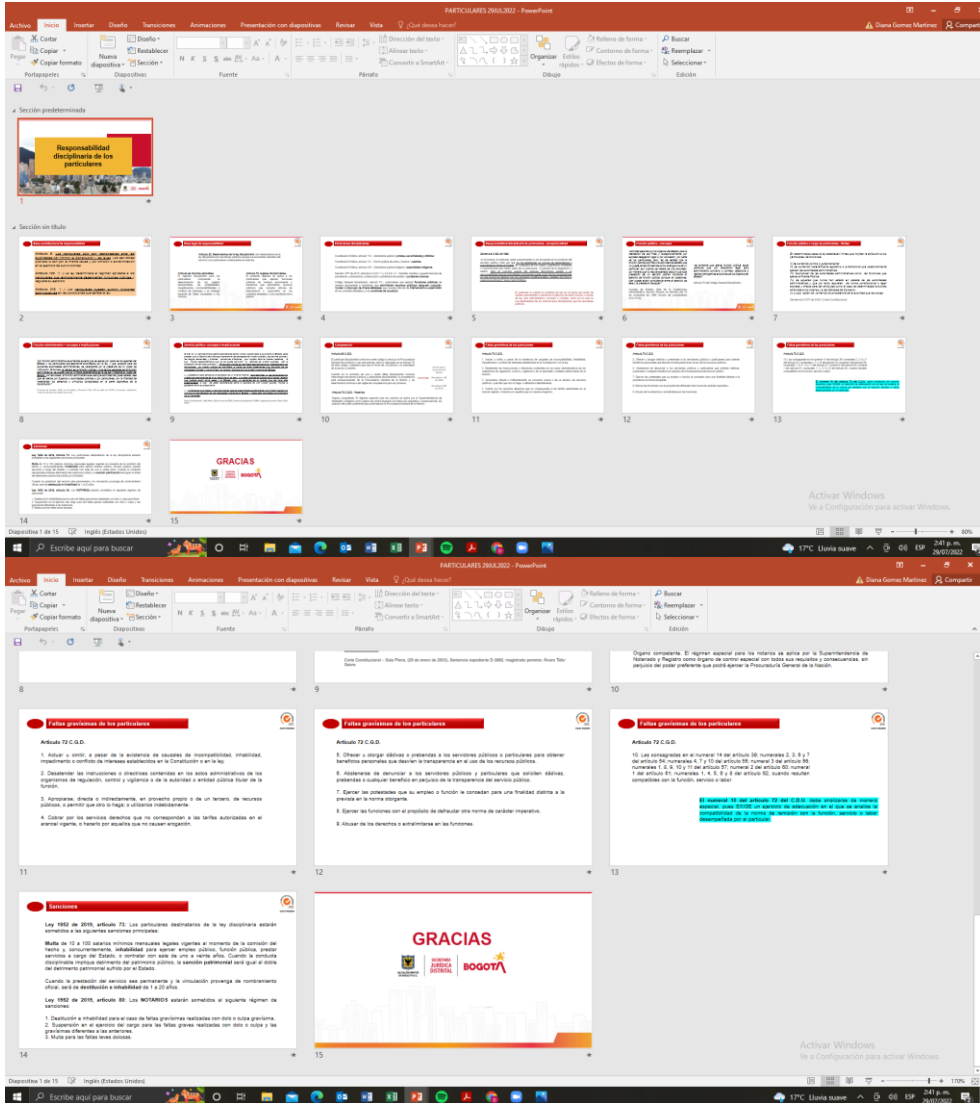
PARTICULARES 29JUL2022 - PowerPoint

Archivo Inicio Insertar Diseño Transiciones Animaciones Presentación con diapositivas Revisar Vista ¿Qué desea hacer?

Diana Gomez Martinez Compartir

Cortar Copiar Copiar formato Pegar Portapapeles Nueva diapositiva Diseño Restablecer Sección Diapositivas Fuente Párrafo Dirección del texto Alinear texto Convertir a SmartArt Organizar Estilos rápidos Relleno de forma Contorno de forma Efectos de forma Dibujo Buscar Reemplazar Seleccionar Edición

Sección predeterminada

Responsabilidad disciplinaria de los particulares

1

Sección sin título

2 3 4 5 6 7 8 9 10 11 12 13 14 15

GRACIAS

BOGOTÁ

Activar Windows
Ve a Configuración para activar Windows.

Diapositiva 1 de 15 Inglés (Estados Unidos) 80%

Escribe aquí para buscar 17°C Lluvia suave ESP 2:41 p. m. 29/07/2022

PARTICULARES 29JUL2022 - PowerPoint

Archivo Inicio Insertar Diseño Transiciones Animaciones Presentación con diapositivas Revisar Vista ¿Qué desea hacer?

Diana Gomez Martinez Compartir

Cortar Copiar Copiar formato Pegar Portapapeles Nueva diapositiva Diseño Restablecer Sección Diapositivas Fuente Párrafo Dirección del texto Alinear texto Convertir a SmartArt Organizar Estilos rápidos Relleno de forma Contorno de forma Efectos de forma Dibujo Buscar Reemplazar Seleccionar Edición

8

Corte Constitucional – Sala Plena, (30 de enero de 2003), Sentencia expediente D-3982, magistrado ponente: Álvaro Tafur Galvis

9

Órgano competente. El régimen especial para los notarios se aplica por la Superintendencia de Notariado y Registro como órgano de control especial con todos sus requisitos y consecuencias, sin perjuicio del poder preferente que podrá ejercer la Procuraduría General de la Nación.

10

Faltas gravísimas de los particulares

Artículo 72 C.G.D.

1. Actuar u omitir, a pesar de la existencia de causales de incompatibilidad, inhabilidad, impedimento o conflicto de intereses establecidos en la Constitución o en la ley.

2. Desatender las instrucciones o directrices contenidas en los actos administrativos de los organismos de regulación, control y vigilancia o de la autoridad o entidad pública titular de la función.

3. Apropiarse, directa o indirectamente, en provecho propio o de un tercero, de recursos públicos, o permitir que otro lo haga; o utilizarlos indebidamente.

4. Cobrar por los servicios derechos que no correspondan a las tarifas autorizadas en el arancel vigente, o hacerlo por aquellos que no causen erogación.

11

Faltas gravísimas de los particulares

Artículo 72 C.G.D.

5. Ofrecer u otorgar dádivas o prebendas a los servidores públicos o particulares para obtener beneficios personales que desvíen la transparencia en el uso de los recursos públicos.

6. Abstenerse de denunciar a los servidores públicos y particulares que soliciten dádivas, prebendas o cualquier beneficio en perjuicio de la transparencia del servicio público.

7. Ejercer las potestades que su empleo o función le concedan para una finalidad distinta a la prevista en la norma otorgante.

8. Ejercer las funciones con el propósito de defraudar otra norma de carácter imperativo.

9. Abusar de los derechos o extralimitarse en las funciones.

12

Faltas gravísimas de los particulares

Artículo 72 C.G.D.

10. Las consagradas en el numeral 14 del artículo 56; numerales 2, 3, 6 y 7 del artículo 54; numerales 4, 7 y 10 del artículo 55; numeral 3 del artículo 56; numerales 1, 6, 9, 10 y 11 del artículo 57; numeral 2 del artículo 60; numeral 1 del artículo 61; numerales 1, 4, 5, 6 y 8 del artículo 62, cuando resulten compatibles con la función, servicio o labor.

El numeral 10 del artículo 72 del C.D.U. debe analizarse de manera especial, pues EXIGE un ejercicio de adecuación en el que se analice la compatibilidad de la norma de remisión con la función, servicio o labor desempeñada por el particular.

13

Sanciones

Ley 1952 de 2019, artículo 73: Los particulares destinatarios de la ley disciplinaria estarán sometidos a las siguientes sanciones principales:

Multa de 10 a 100 salarios mínimos mensuales legales vigentes al momento de la comisión del hecho y, concurrentemente, inhabilidad para ejercer empleo público, función pública, prestar servicios a cargo del Estado, o contratar con este de uno a veinte años. Cuando la conducta disciplinable implique detrimento del patrimonio público, la sanción patrimonial será igual al doble del detrimento patrimonial sufrido por el Estado.

Cuando la prestación del servicio sea permanente y la vinculación provenga de nombramiento oficial, será de destitución e inhabilidad de 1 a 20 años.

Ley 1952 de 2019, artículo 80: Los NOTARIOS estarán sometidos al siguiente régimen de sanciones:

1. Destitución e inhabilidad para el caso de faltas gravísimas realizadas con dolo o culpa gravísima.
2. Suspensión en el ejercicio del cargo para las faltas gravísimas realizadas con culpa grave y las gravísimas diferentes a las anteriores.
3. Multa para las faltas leves dolosas.

14

GRACIAS

SECRETARÍA JURÍDICA DISTRITAL BOGOTÁ

15

Activar Windows
Ve a Configuración para activar Windows.

Diapositiva 1 de 15 Inglés (Estados Unidos) 170%

Escribe aquí para buscar 17°C Lluvia suave ESP 2:41 p. m. 29/07/2022